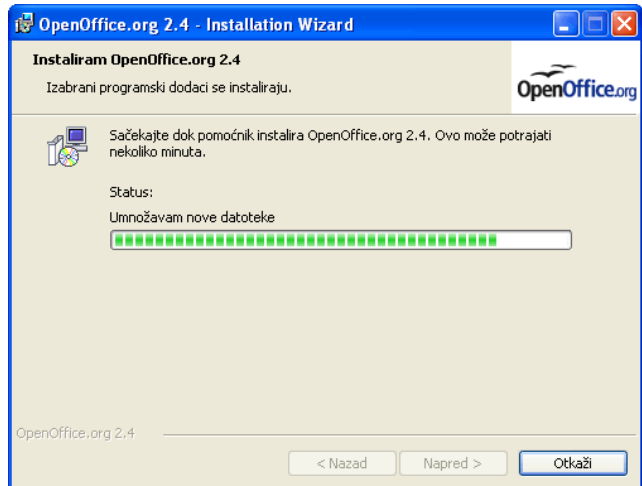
OpenOffice.org 2.4 - Installation Wizard

Instaliram OpenOffice.org 2.4

Izabrani programski dodaci se instaliraju.

OpenOffice.org

Sačekajte dok pomoćnik instalira OpenOffice.org 2.4. Ovo može potrajati nekoliko minuta.

Status:

Umnožavam nove datoteke

OpenOffice.org 2.4

< Nazad

Napred >

Otkaži